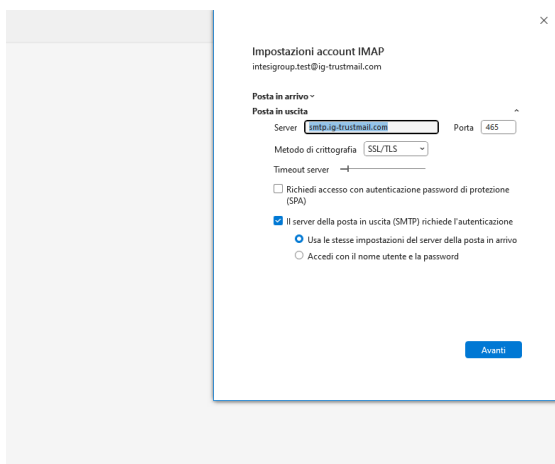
×

Impostazioni account IMAP
intesigroup.test@ig-trustmail.com

Posta in arrivo ˅
Posta in uscita ˄

Server smtp.ig-trustmail.com Porta 465

Metodo di crittografia SSL/TLS ˅

Timeout server

Richiedi accesso con autenticazione password di protezione (SPA)

Il server della posta in uscita (SMTP) richiede l'autenticazione

Usa le stesse impostazioni del server della posta in arrivo

Accedi con il nome utente e la password

Avanti